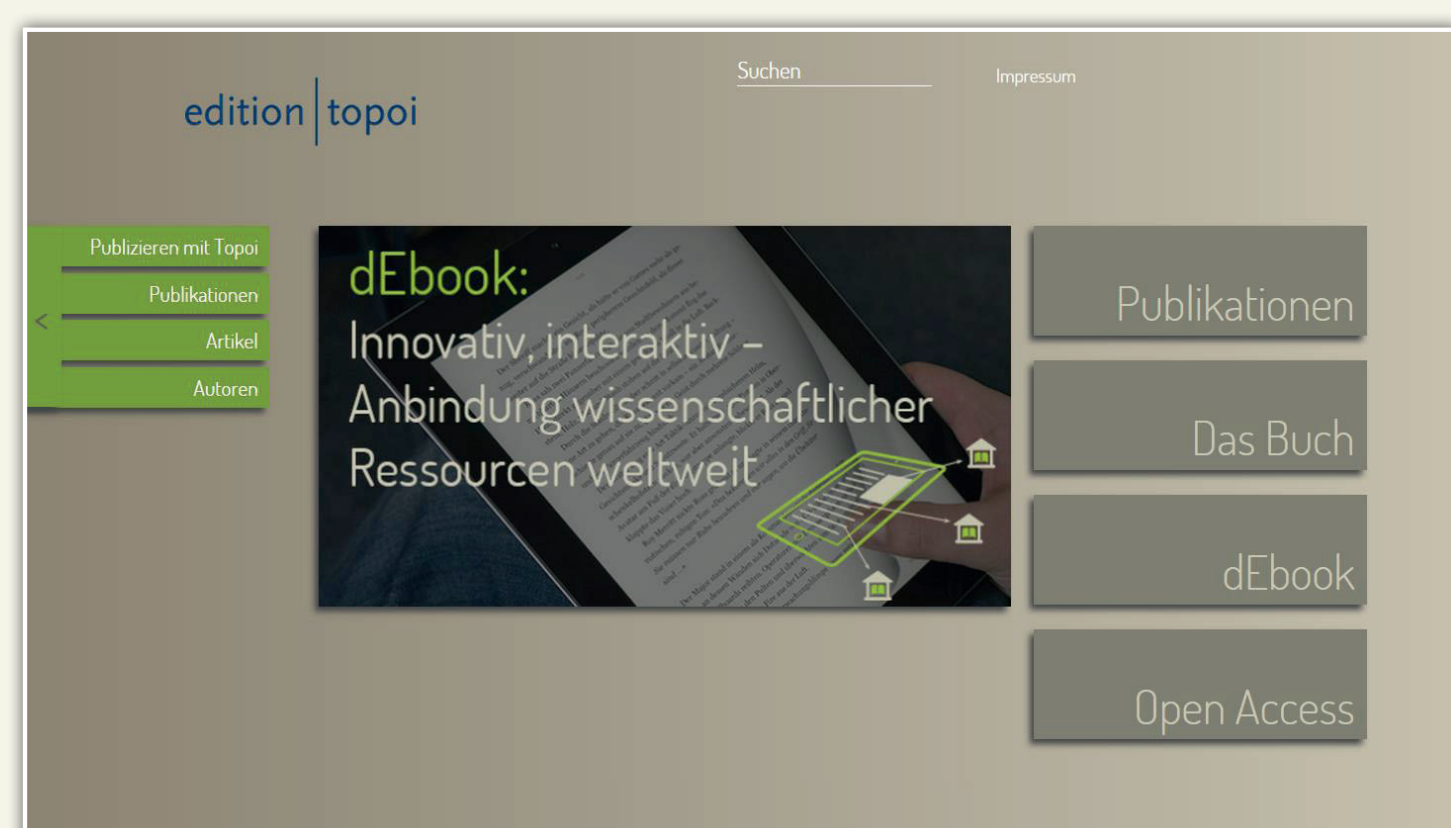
edition | topoi

Suchen

Impressum

<

Publizieren mit Topoi

Publikationen

Artikel

Autoren

dEbook:

Innovativ, interaktiv – Anbindung wissenschaftlicher Ressourcen weltweit

Publikationen

Das Buch

dEbook

Open Access